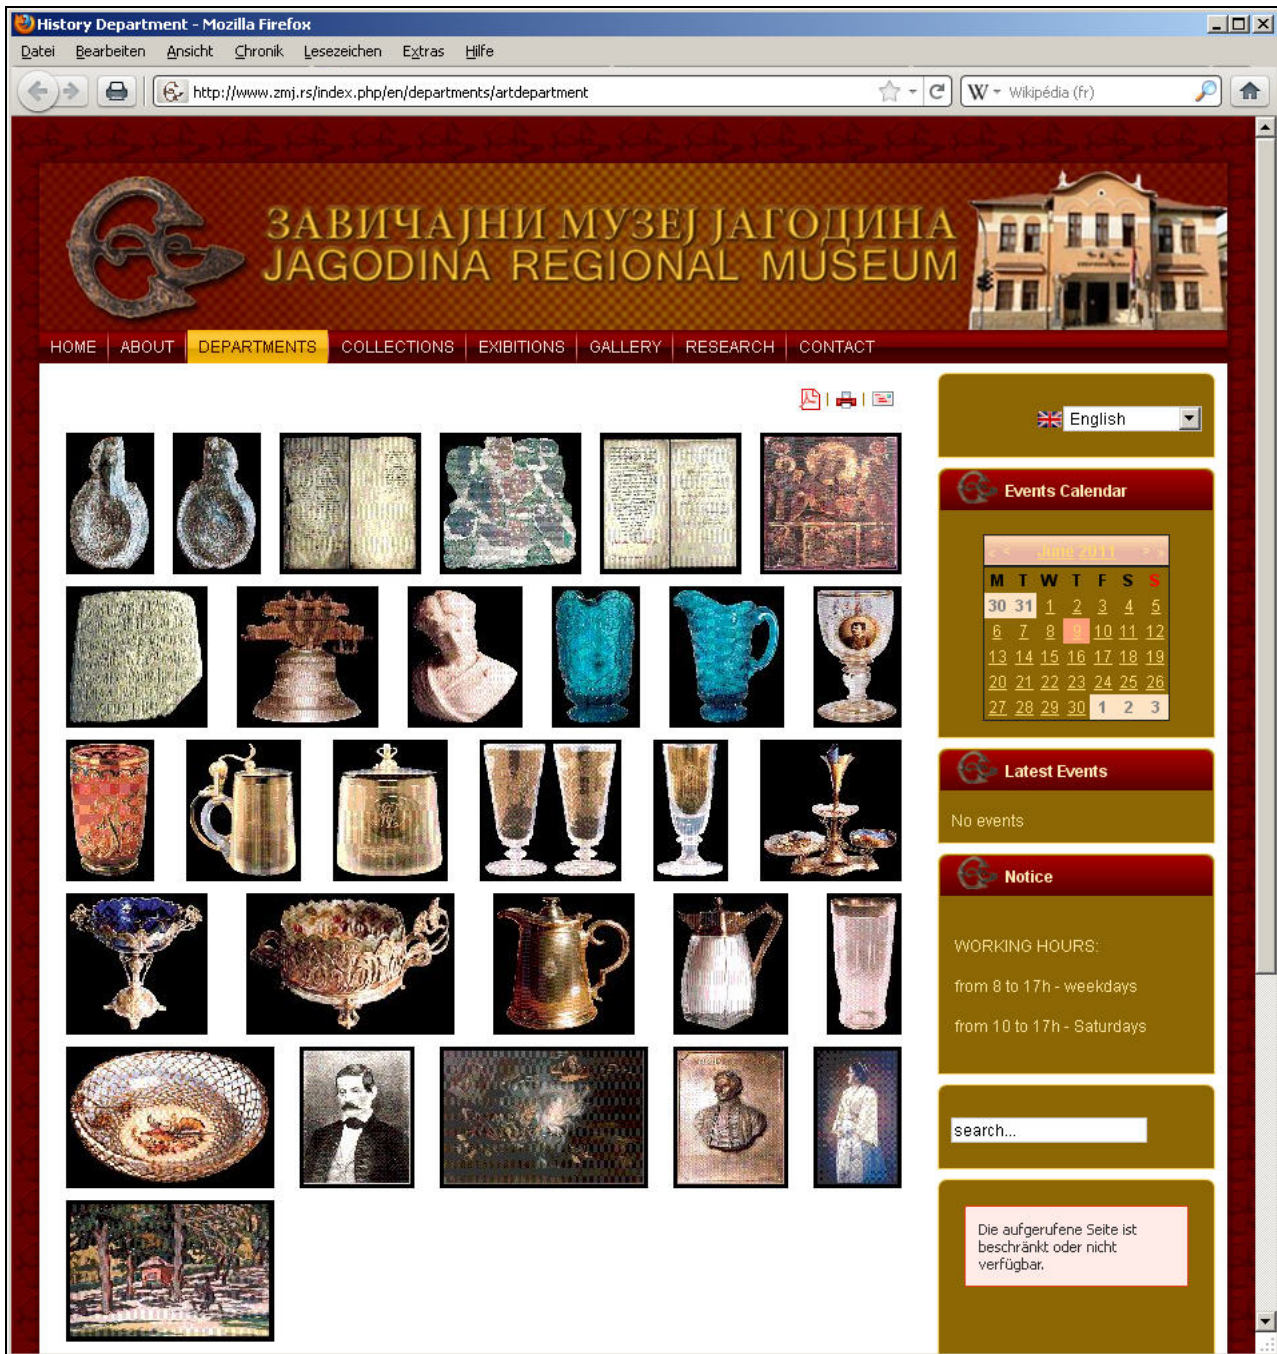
History Department - Mozilla Firefox

Datei Bearbeiten Ansicht Chronik Lesezeichen Extras Hilfe

http://www.zmj.rs/index.php/en/departments/artdepartment

Wikipédia (fr)

ЗАВИЧАЈНИ МУЗЕЈ ЈАГОДИНА
JAGODINA REGIONAL MUSEUM

HOME | ABOUT | DEPARTMENTS | COLLECTIONS | EXIBITIONS | GALLERY | RESEARCH | CONTACT

English

Events Calendar

June 2011

| M | T | W | T | F | S | S |
|---|---|---|---|---|---|---|
| 30 | 31 | 1 | 2 | 3 | 4 | 5 |
| 6 | 7 | 8 | 9 | 10 | 11 | 12 |
| 13 | 14 | 15 | 16 | 17 | 18 | 19 |
| 20 | 21 | 22 | 23 | 24 | 25 | 26 |
| 27 | 28 | 29 | 30 | 1 | 2 | 3 |

Latest Events

No events

Notice

WORKING HOURS:

from 8 to 17h - weekdays

from 10 to 17h - Saturdays

search...

Die aufgerufene Seite ist beschränkt oder nicht verfügbar.